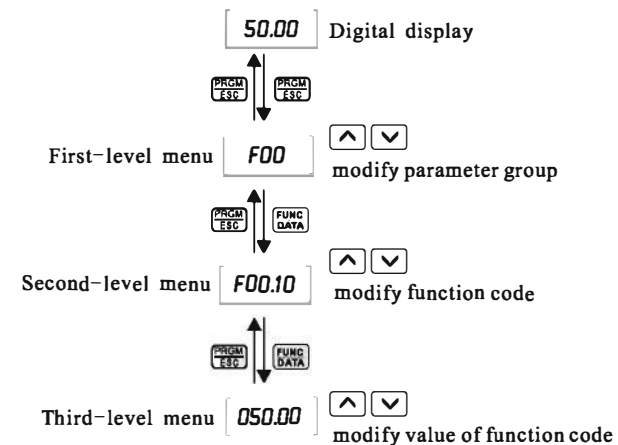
50.00 Digital display

PRGM ESC PRGM ESC

First-level menu F00 ^ v modify parameter group

PRGM ESC FUNC DATA

Second-level menu F00.10 ^ v modify function code

PRGM ESC FUNC DATA

Third-level menu 050.00 ^ v modify value of function code